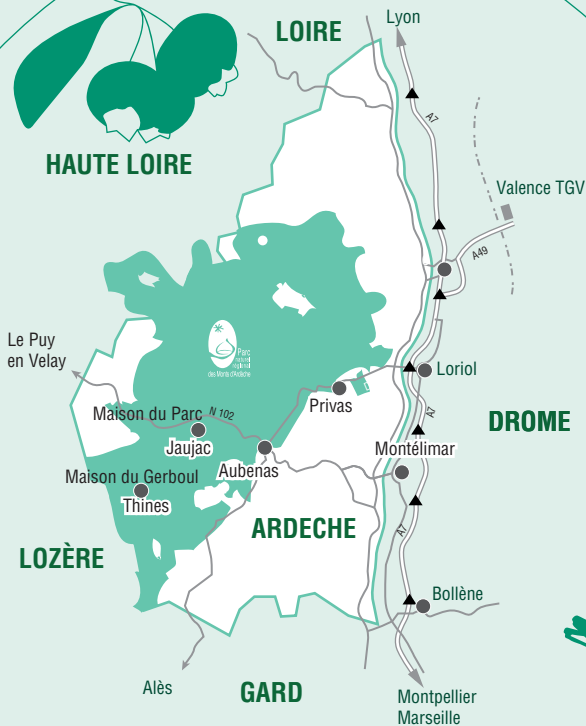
LOIRE

Lyon

HAUTE LOIRE

A7

Valence TGV

A49

Le Puy en Velay

Parc naturel régional des Monts d'Ardèche

Loriol

Maison du Parc

N 102

Privas

A7

DROME

Jaujac

Aubenas

Montélimar

Maison du Gerboul

Thines

ARDECHE

A7

LOZÈRE

Bollène

Alès

GARD

Montpellier Marseille